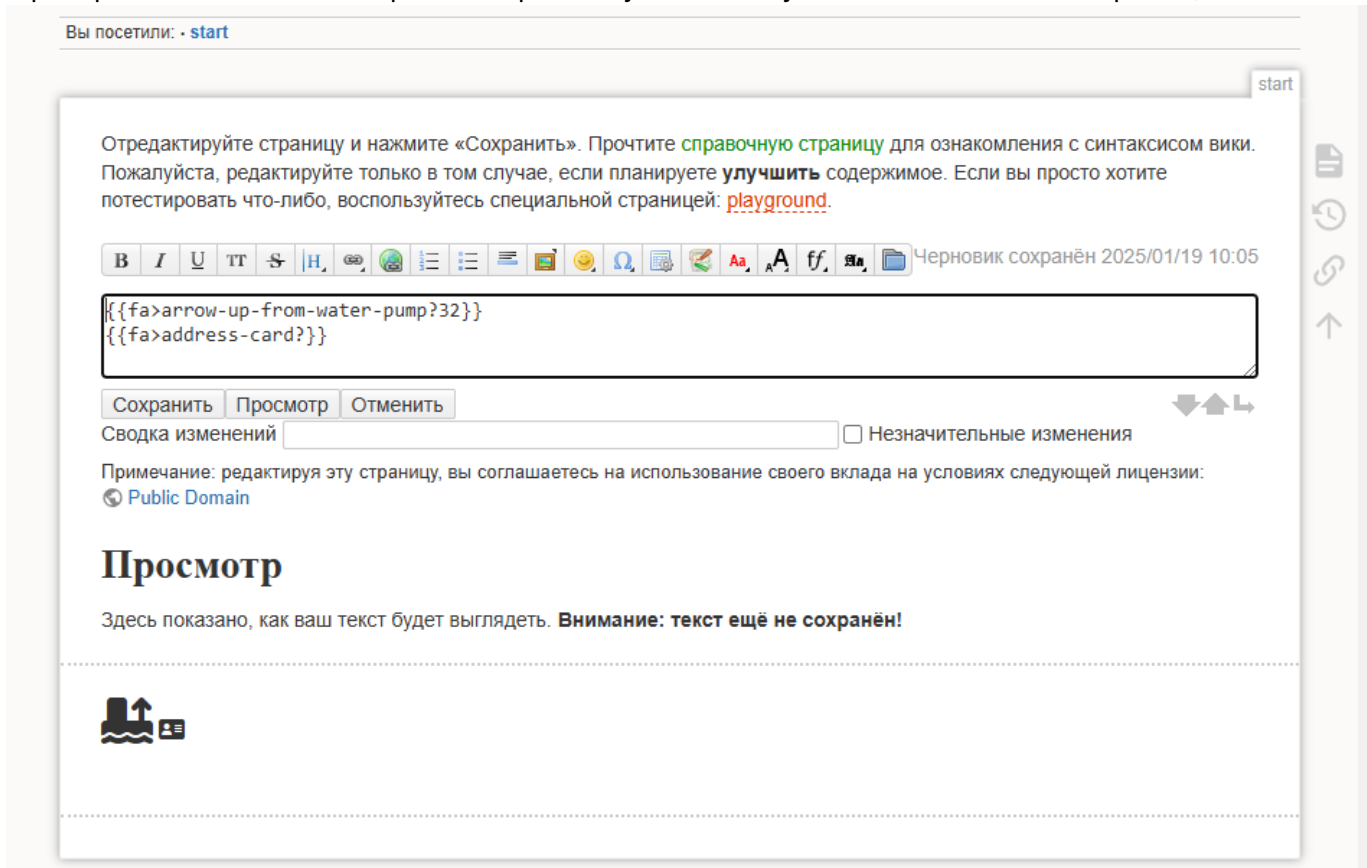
Вы посетили: · start

start

Отредактируйте страницу и нажмите «Сохранить». Прочтите справочную страницу для ознакомления с синтаксисом вики. Пожалуйста, редактируйте только в том случае, если планируете **улучшить** содержимое. Если вы просто хотите потестировать что-либо, воспользуйтесь специальной страницей: playground.

B I U TT S H Ω Aa A ff Черновик сохранён 2025/01/19 10:05

{{fa>arrow-up-from-water-pump?32}}
{{fa>address-card?}}

Сохранить Просмотр Отменить

Сводка изменений Незначительные изменения

Примечание: редактируя эту страницу, вы соглашаетесь на использование своего вклада на условиях следующей лицензии: Public Domain

# Просмотр

Здесь показано, как ваш текст будет выглядеть. **Внимание: текст ещё не сохранён!**